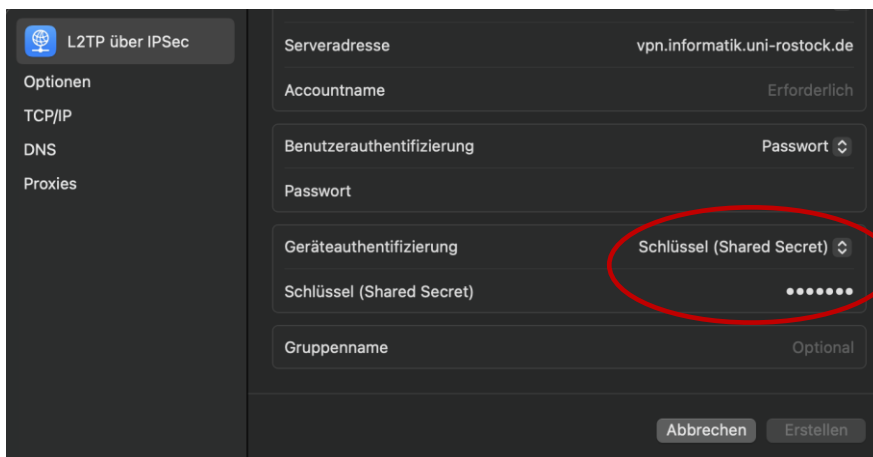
L2TP über IPSec
Optionen
TCP/IP
DNS
Proxies

Serveradresse vpn.informatik.uni-rostock.de
Accountname Erforderlich

Benutzerauthentifizierung Passwort
Passwort

Geräteauthentifizierung Schlüssel (Shared Secret)
Schlüssel (Shared Secret) •••••••

Gruppenname Optional

Abbrechen
Erstellen